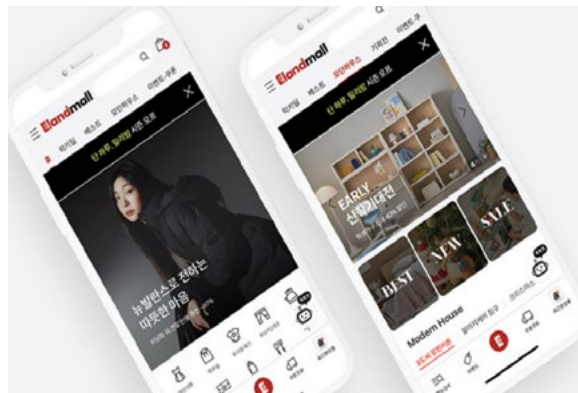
Elandmall

타임딜 베스트 모던하우스 이벤트·쿠폰

단 하루, 릴레이 시즌 오프

뉴발란스로 전하는 따뜻한 마음

Elandmall

타임딜 베스트 모던하우스 키즈딜 이벤트·쿠폰

단 하루, 릴레이 시즌 오프

EARLY 신학기대전

BEST NEW SALE

Modern House